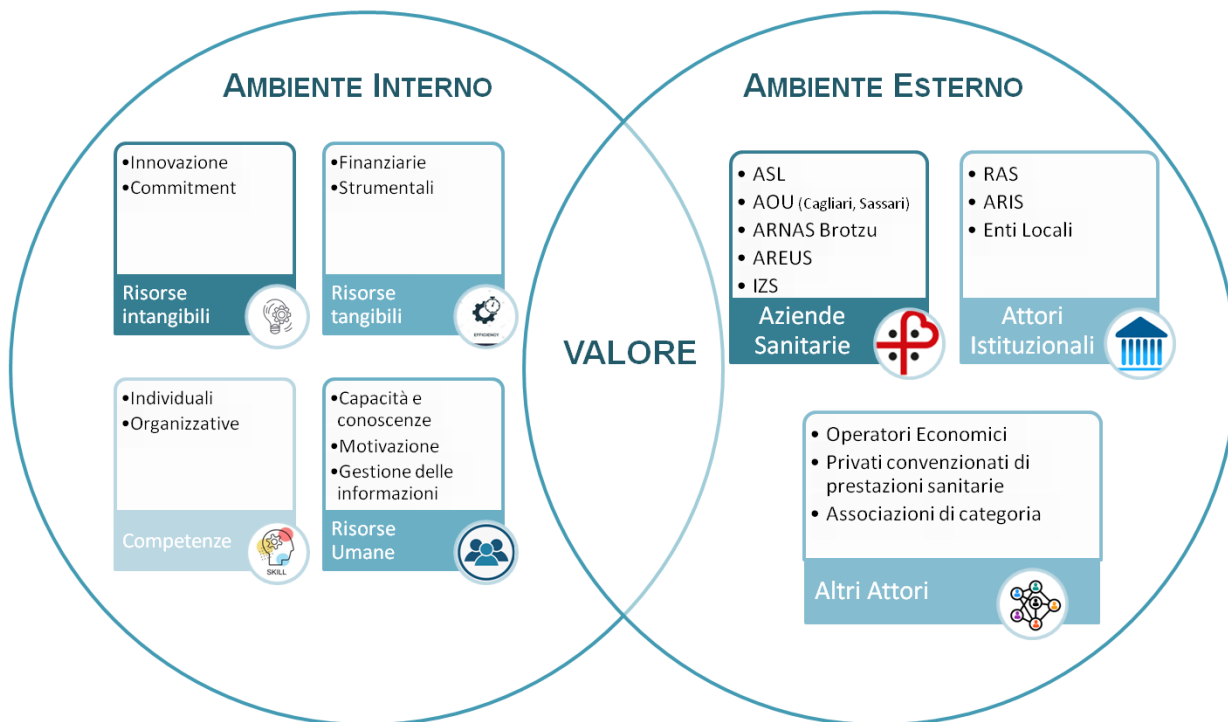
AMBIENTE INTERNO

•Innovazione
•Commitment

Risorse intangibili

•Finanziarie
•Strumentali

Risorse tangibili

EFFICIENCY

•Individuali
•Organizzative

Competenze

SKILL

•Capacità e conoscenze
•Motivazione
•Gestione delle informazioni

Risorse Umane

VALORE

AMBIENTE ESTERNO

• ASL
• AOU (Cagliari, Sassari)
• ARNAS Brotzu
• AREUS
• IZS

Aziende Sanitarie

• RAS
• ARIS
• Enti Locali

Attori Istituzionali

• Operatori Economici
• Privati convenzionati di prestazioni sanitarie
• Associazioni di categoria

Altri Attori